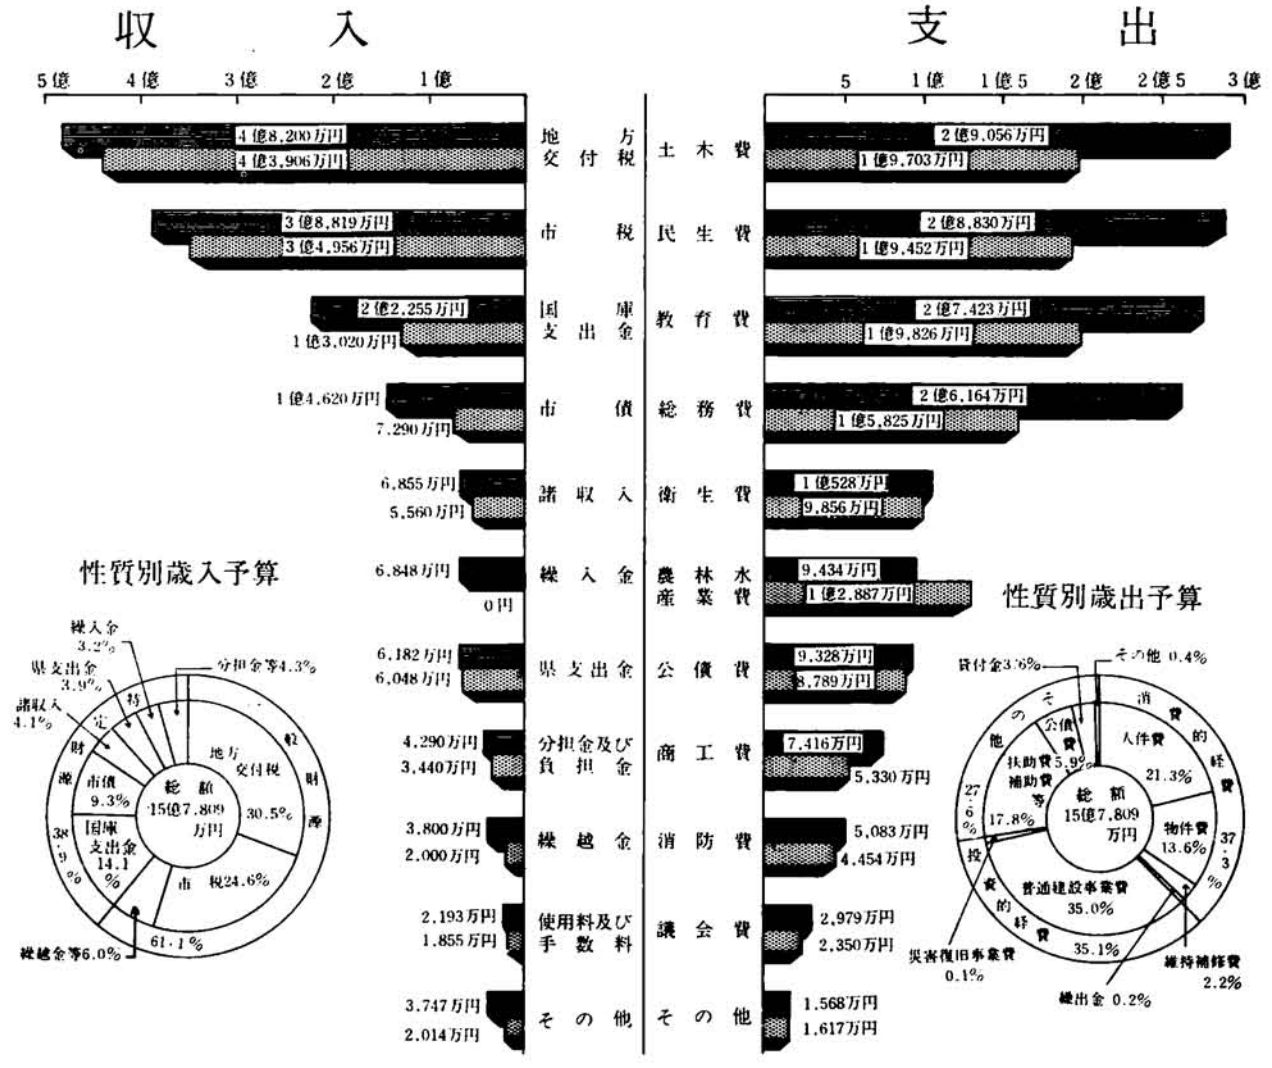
収　入

5億　4億　3億　2億　1億

地方交付税　4億8,200万円　4億3,906万円
市税　3億8,819万円　3億4,956万円
国庫支出金　2億2,255万円　1億3,020万円
市債　1億4,620万円　7,290万円
諸収入　6,855万円　5,560万円
繰入金　6,848万円　0円
県支出金　6,182万円　6,048万円
分担金及び負担金　4,290万円　3,440万円
繰越金　3,800万円　2,000万円
使用料及び手数料　2,193万円　1,855万円
その他　3,747万円　2,014万円

性質別歳入予算

繰入金 3.2%
県支出金 3.9%
諸収入 4.1%
分担金等4.3%
特定財源 38.9%
市債 9.3%
国庫支出金 14.1%
総額 15億7,809万円
地方交付税 30.5%
一般財源 61.1%
市税24.6%
繰越金等6.0%

支　出

5　1億　1億5　2億　2億5　3億

土木費　2億9,056万円　1億9,703万円
民生費　2億8,830万円　1億9,452万円
教育費　2億7,423万円　1億9,826万円
総務費　2億6,164万円　1億5,825万円
衛生費　1億528万円　9,856万円
農林水産業費　9,434万円　1億2,887万円
公債費　9,328万円　8,789万円
商工費　7,416万円　5,330万円
消防費　5,083万円　4,454万円
議会費　2,979万円　2,350万円
その他　1,568万円　1,617万円

性質別歳出予算

貸付金3.6%
その他 0.4%
その他 27.6%
公債費
扶助費 5.9%
補助費等 17.8%
消費的経費 37.3%
人件費 21.3%
総額 15億7,809万円
物件費 13.6%
普通建設事業費 35.0%
投資的経費 35.1%
災害復旧事業費 0.1%
繰出金 0.2%
維持補修費 2.2%